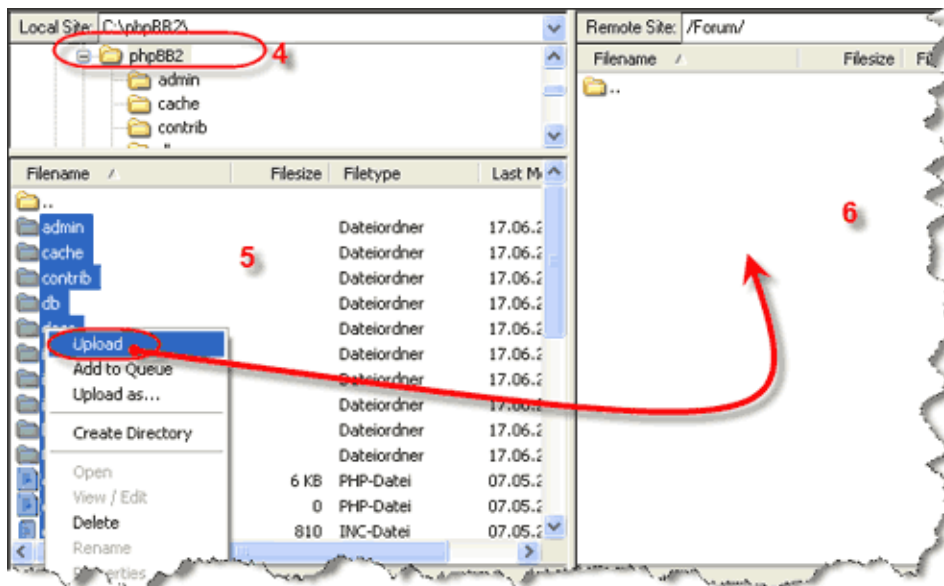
Local Site: C:\phpBB2\

phpBB2 4

admin

cache

contrib

Filename | Filesize | Filetype | Last M

..

admin | | Dateiordner | 17.06.2

cache | | Dateiordner | 17.06.2

contrib | | Dateiordner | 17.06.2

db | | Dateiordner | 17.06.2

| | Dateiordner | 17.06.2

| | Dateiordner | 17.06.2

| | Dateiordner | 17.06.2

| | Dateiordner | 17.06.2

| | Dateiordner | 17.06.2

| | Dateiordner | 17.06.2

| 6 KB | PHP-Datei | 07.05.2

| 0 | PHP-Datei | 07.05.2

| 810 | INC-Datei | 07.05.2

5

Upload

Add to Queue

Upload as...

Create Directory

Open

View / Edit

Delete

Rename

Properties

Remote Site: /Forum/

Filename | Filesize | Fi

..

6